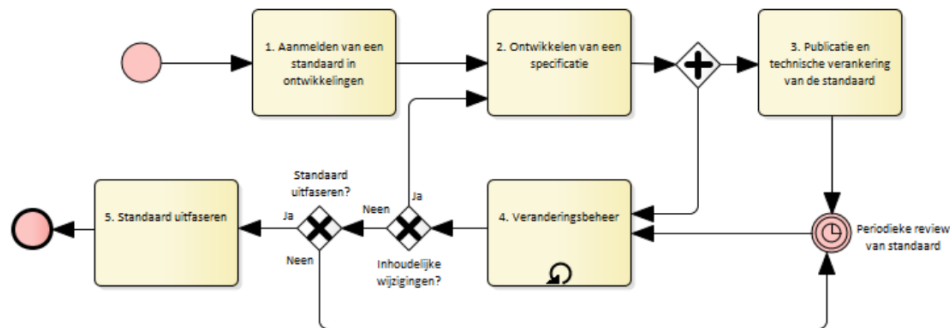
1. Aanmelden van een standaard in ontwikkelingen

2. Ontwikkelen van een specificatie

3. Publicatie en technische verankering van de standaard

Periodieke review van standaard

4. Veranderingsbeheer

Ja

Neen

Inhoudelijke wijzigingen?

Standaard uitfaseren?

Ja

Neen

5. Standaard uitfaseren